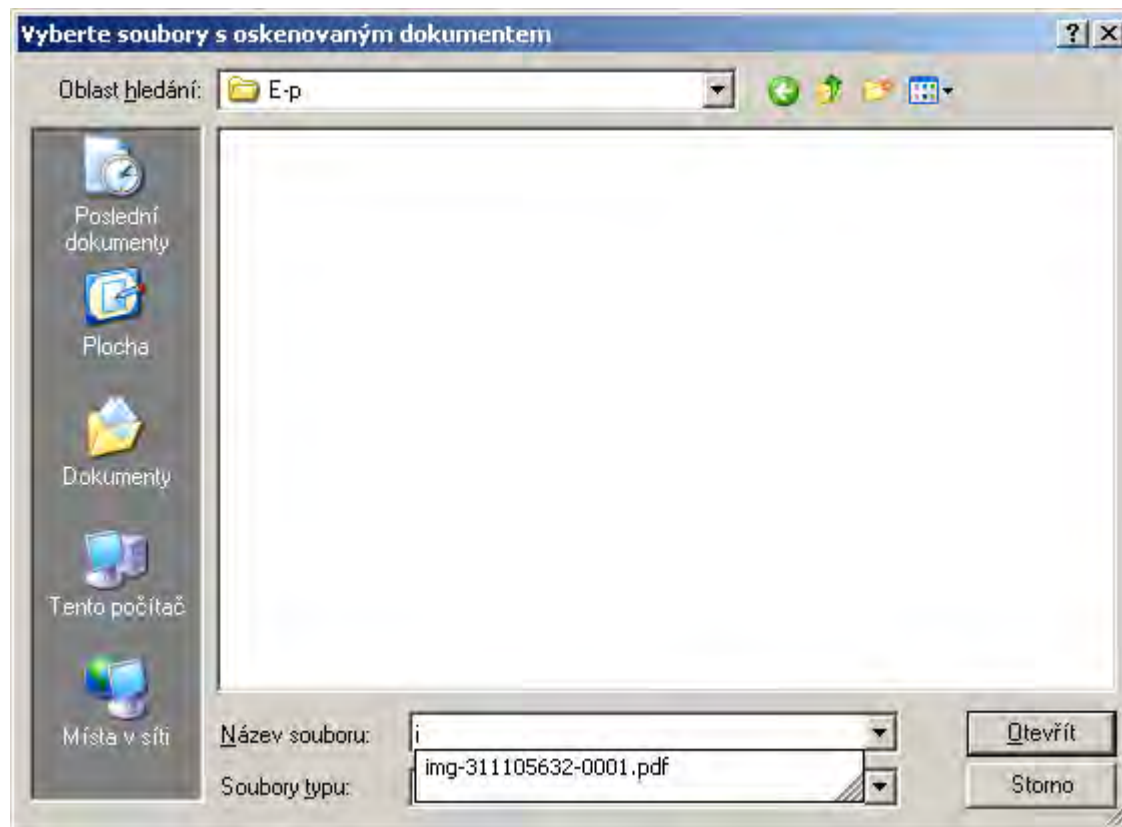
Vyberte soubory s oskenovaným dokumentem

?

Oblast hledání: E-p

Poslední dokumenty

Plocha

Dokumenty

Tento počítač

Místa v síti

Název souboru: i

img-311105632-0001.pdf

Soubory typu:

Otevřít

Storno